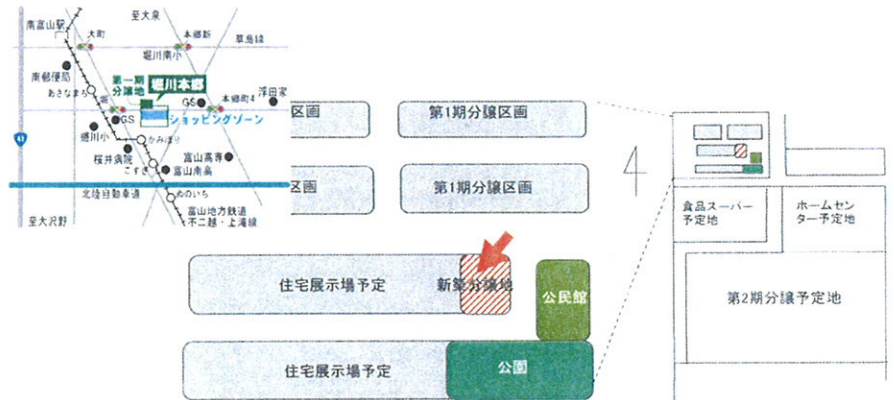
南富山駅
至大泉
大町
本郷町
草島線
堀川南小
南郵便局
第一期分譲地
堀川本郷
本郷町4
浮田家
あきなまち
GS
GS
ショッピングゾーン
41
堀川小
かみほり
桜井病院
富山高専
こずぎ
富山南高
北陸自動車道
ののいち
至大沢野
富山地方鉄道不二越・上滝線
区画
第1期分譲区画
区画
第1期分譲区画
住宅展示場予定
新築分譲地
公民館
住宅展示場予定
公園
4
食品スーパー予定地
ホームセンター予定地
第2期分譲予定地